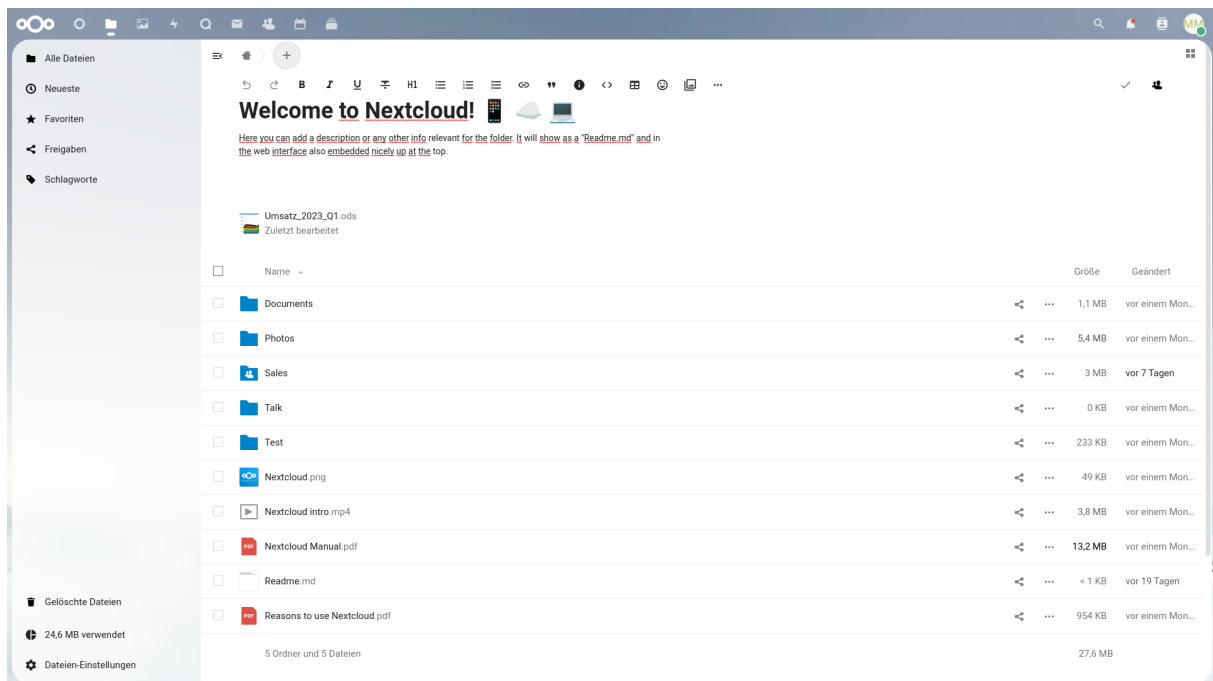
Alle Dateien
Neueste
Favoriten
Freigaben
Schlagworte

H1

# Welcome to Nextcloud! 📱 ☁️ 💻

Here you can add a description or any other info relevant for the folder. It will show as a "Readme.md" and in the web interface also embedded nicely up at the top.

Umsatz_2023_Q1.ods
Zuletzt bearbeitet

| Name | | Größe | Geändert |
|---|---|---|---|
| Documents | ··· | 1,1 MB | vor einem Mon... |
| Photos | ··· | 5,4 MB | vor einem Mon... |
| Sales | ··· | 3 MB | vor 7 Tagen |
| Talk | ··· | 0 KB | vor einem Mon... |
| Test | ··· | 233 KB | vor einem Mon... |
| Nextcloud.png | ··· | 49 KB | vor einem Mon... |
| Nextcloud intro.mp4 | ··· | 3,8 MB | vor einem Mon... |
| Nextcloud Manual.pdf | ··· | 13,2 MB | vor einem Mon... |
| Readme.md | ··· | < 1 KB | vor 19 Tagen |
| Reasons to use Nextcloud.pdf | ··· | 954 KB | vor einem Mon... |
| 5 Ordner und 5 Dateien | | 27,6 MB | |

Gelöschte Dateien
24,6 MB verwendet
Dateien-Einstellungen